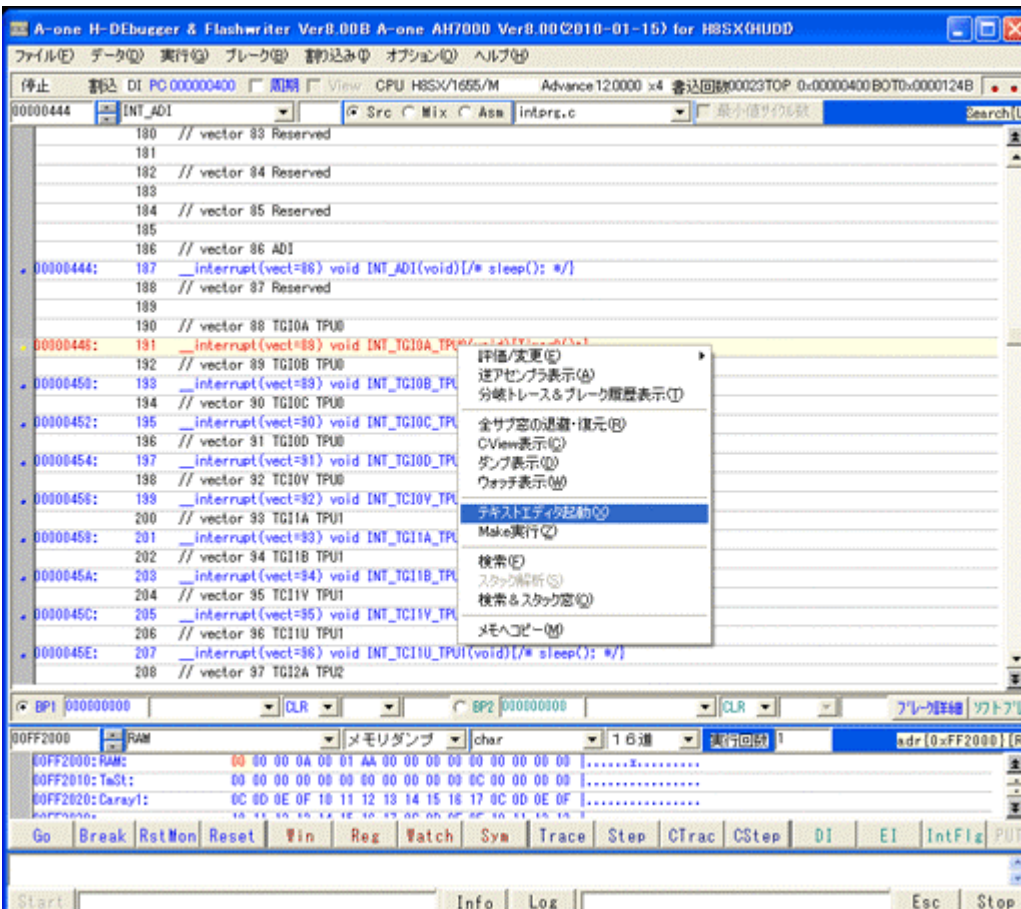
A-one H-DEbugger & Flashwriter Ver8.00B A-one AH7000 Ver8.00(2010-01-15) for H8SX(HUDD)

ファイル(F) データ(D) 実行(G) ブレーク(B) 割込み(I) オプション(O) ヘルプ(H)

停止 割込 DI PC 000000400 周期 View CPU H8SX/1655/M Advance 12.0000 x4 書込回数00023TOP 0x00000400BOT0x0000124B

00000444 INT_ADI Src Mix Asm intprg.c 最小値サイクル数 Search

180 // vector 83 Reserved
181
182 // vector 84 Reserved
183
184 // vector 85 Reserved
185
186 // vector 86 ADI
00000444: 187 __interrupt(vect=86) void INT_ADI(void)[/* sleep(): */]
188 // vector 87 Reserved
189
190 // vector 88 TGI0A TPU0
00000446: 191 __interrupt(vect=88) void INT_TGI0A_TPU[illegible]
192 // vector 89 TGI0B TPU0
00000450: 193 __interrupt(vect=89) void INT_TGI0B_TPU
194 // vector 90 TGI0C TPU0
00000452: 195 __interrupt(vect=90) void INT_TGI0C_TPU
196 // vector 91 TGI0D TPU0
00000454: 197 __interrupt(vect=91) void INT_TGI0D_TPU
198 // vector 92 TCI0V TPU0
00000456: 199 __interrupt(vect=92) void INT_TCI0V_TPU
200 // vector 93 TGI1A TPU1
00000458: 201 __interrupt(vect=93) void INT_TGI1A_TPU
202 // vector 94 TGI1B TPU1
0000045A: 203 __interrupt(vect=94) void INT_TGI1B_TPU
204 // vector 95 TCI1V TPU1
0000045C: 205 __interrupt(vect=95) void INT_TCI1V_TPU
206 // vector 96 TCI1U TPU1
0000045E: 207 __interrupt(vect=96) void INT_TCI1U_TPU1(void)[/* sleep(): */]
208 // vector 97 TGI2A TPU2

評価/変更(E)
逆アセンブラ表示(A)
分岐トレース&ブレーク履歴表示(T)
全サブ窓の退避・復元(R)
CView表示(C)
ダンプ表示(D)
ウォッチ表示(W)
テキストエディタ起動(X)
Make実行(Z)
検索(F)
スタック解析(S)
検索&スタック窓(Q)
メモヘコピー(M)

BP1 000000000 CLR BP2 000000000 CLR ブレーク詳細 ソフトブ

00FF2000 RAM メモリダンプ char 16進 実行回数 1 adr[0xFF2000]

00FF2000: RAM: 00 00 00 0A 00 01 AA 00 00 00 00 00 00 00 00 00 |.......x........
00FF2010: TmSt: 00 00 00 00 00 00 00 00 00 00 0C 00 00 00 00 00 |................
00FF2020: Caray1: 0C 0D 0E 0F 10 11 12 13 14 15 16 17 0C 0D 0E 0F |................

Go Break RstMon Reset Win Reg Watch Sym Trace Step CTrac CStep DI EI IntFlg PUT

Start Info Log Esc Stop